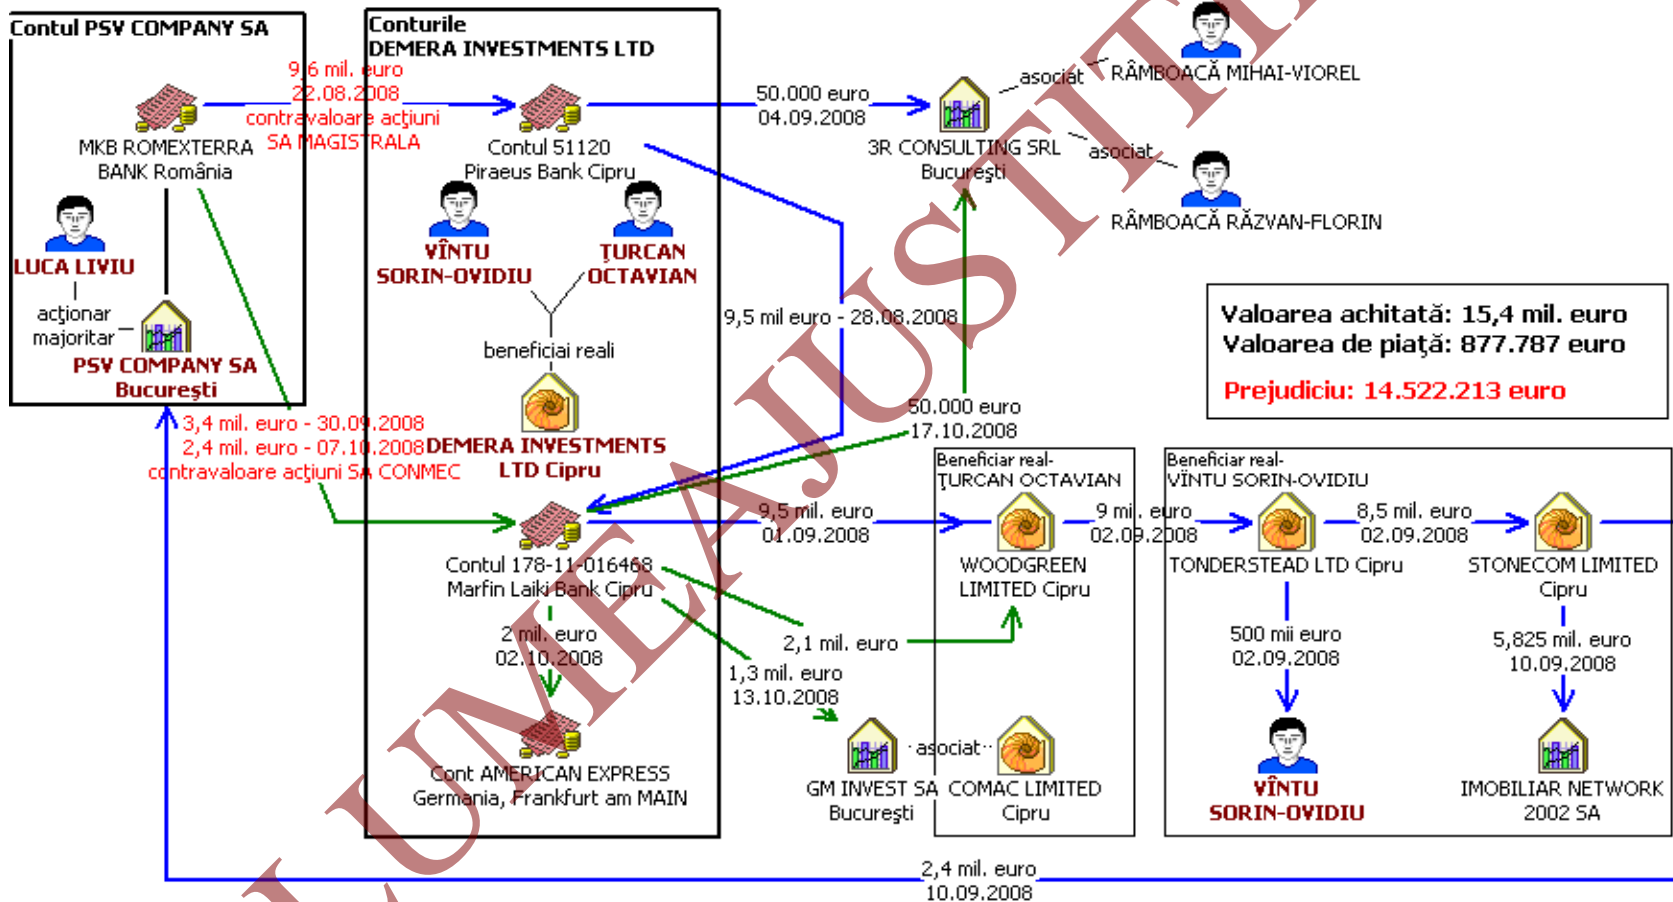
Contul PSV COMPANY SA

9,6 mil. euro
22.08.2008
contravaloare acţiuni
SA MAGISTRALA

MKB ROMEXTERRA BANK România

LUCA LIVIU

acţionar majoritar

PSV COMPANY SA
Bucureşti

Conturile
DEMERA INVESTMENTS LTD

Contul 51120
Piraeus Bank Cipru

VÎNTU SORIN-OVIDIU

ŢURCAN OCTAVIAN

beneficiari reali

DEMERA INVESTMENTS LTD Cipru

50.000 euro
04.09.2008

3R CONSULTING SRL
Bucureşti

asociat

RÂMBOACĂ MIHAI-VIOREL

asociat

RÂMBOACĂ RĂZVAN-FLORIN

9,5 mil euro - 28.08.2008

Valoarea achitată: 15,4 mil. euro
Valoarea de piaţă: 877.787 euro
Prejudiciu: 14.522.213 euro

50.000 euro
17.10.2008

3,4 mil. euro - 30.09.2008
2,4 mil. euro - 07.10.2008
contravaloare acţiuni SA CONMEC

9,5 mil. euro
01.09.2008

Contul 178-11-016468
Marfin Laiki Bank Cipru

2 mil. euro
02.10.2008

Cont AMERICAN EXPRESS
Germania, Frankfurt am MAIN

2,1 mil. euro

1,3 mil. euro
13.10.2008

Beneficiar real-
ŢURCAN OCTAVIAN

WOODGREEN LIMITED Cipru

9 mil. euro
02.09.2008

GM INVEST SA
Bucureşti

asociat

COMAC LIMITED
Cipru

Beneficiar real-
VÎNTU SORIN-OVIDIU

TONDERSTEAD LTD Cipru

8,5 mil. euro
02.09.2008

STONECOM LIMITED
Cipru

500 mii euro
02.09.2008

VÎNTU SORIN-OVIDIU

5,825 mil. euro
10.09.2008

IMOBILIAR NETWORK 2002 SA

2,4 mil. euro
10.09.2008

LUMEA JUSTIŢIEI